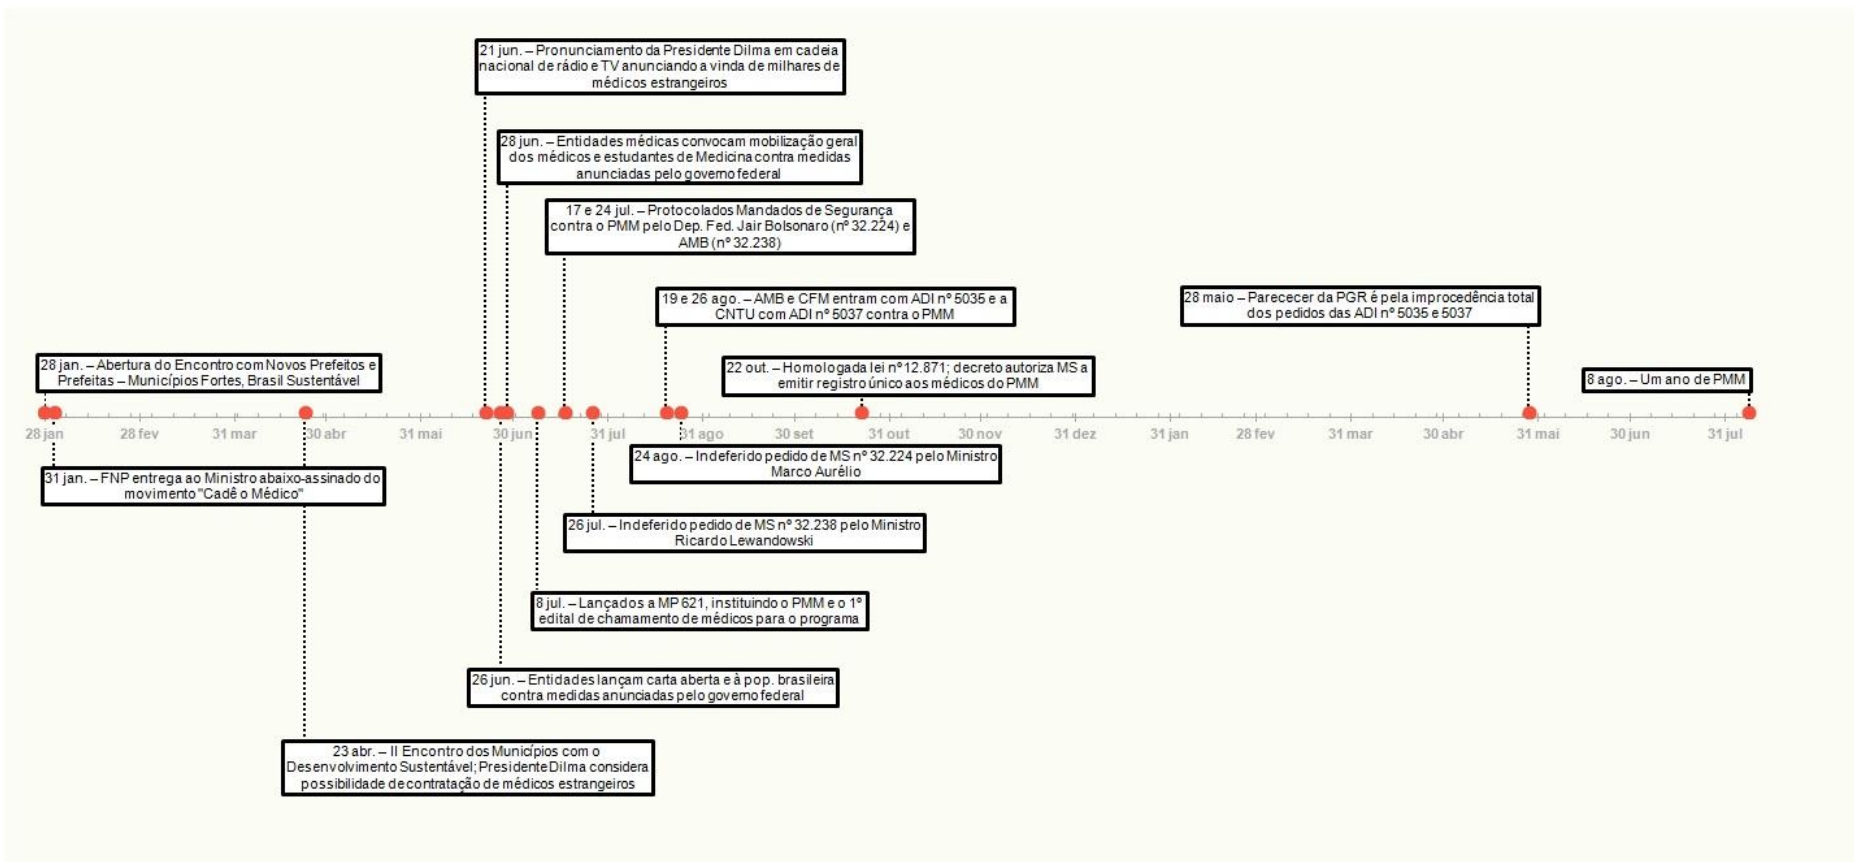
21 jun. – Pronunciamento da Presidente Dilma em cadeia nacional de rádio e TV anunciando a vinda de milhares de médicos estrangeiros

28 jun. – Entidades médicas convocam mobilização geral dos médicos e estudantes de Medicina contra medidas anunciadas pelo governo federal

17 e 24 jul. – Protocolados Mandados de Segurança contra o PMM pelo Dep. Fed. Jair Bolsonaro (nº 32.224) e AMB (nº 32.238)

19 e 26 ago. – AMB e CFM entram com ADI nº 5035 e a CNTU com ADI nº 5037 contra o PMM

28 maio – Parecer da PGR é pela improcedência total dos pedidos das ADI nº 5035 e 5037

28 jan. – Abertura do Encontro com Novos Prefeitos e Prefeitas – Municípios Fortes, Brasil Sustentável

22 out. – Homologada lei nº 12.871; decreto autoriza MS a emitir registro único aos médicos do PMM

8 ago. – Um ano de PMM

28 jan | 28 fev | 31 mar | 30 abr | 31 mai | 30 jun | 31 jul | 31 ago | 30 set | 31 out | 30 nov | 31 dez | 31 jan | 28 fev | 31 mar | 30 abr | 31 mai | 30 jun | 31 jul

31 jan. – FNP entrega ao Ministro abaixo-assinado do movimento "Cadê o Médico"

24 ago. – Indeferido pedido de MS nº 32.224 pelo Ministro Marco Aurélio

26 jul. – Indeferido pedido de MS nº 32.238 pelo Ministro Ricardo Lewandowski

8 jul. – Lançados a MP 621, instituindo o PMM e o 1º edital de chamamento de médicos para o programa

26 jun. – Entidades lançam carta aberta e à pop. brasileira contra medidas anunciadas pelo governo federal

23 abr. – II Encontro dos Municípios com o Desenvolvimento Sustentável; Presidente Dilma considera possibilidade de contratação de médicos estrangeiros